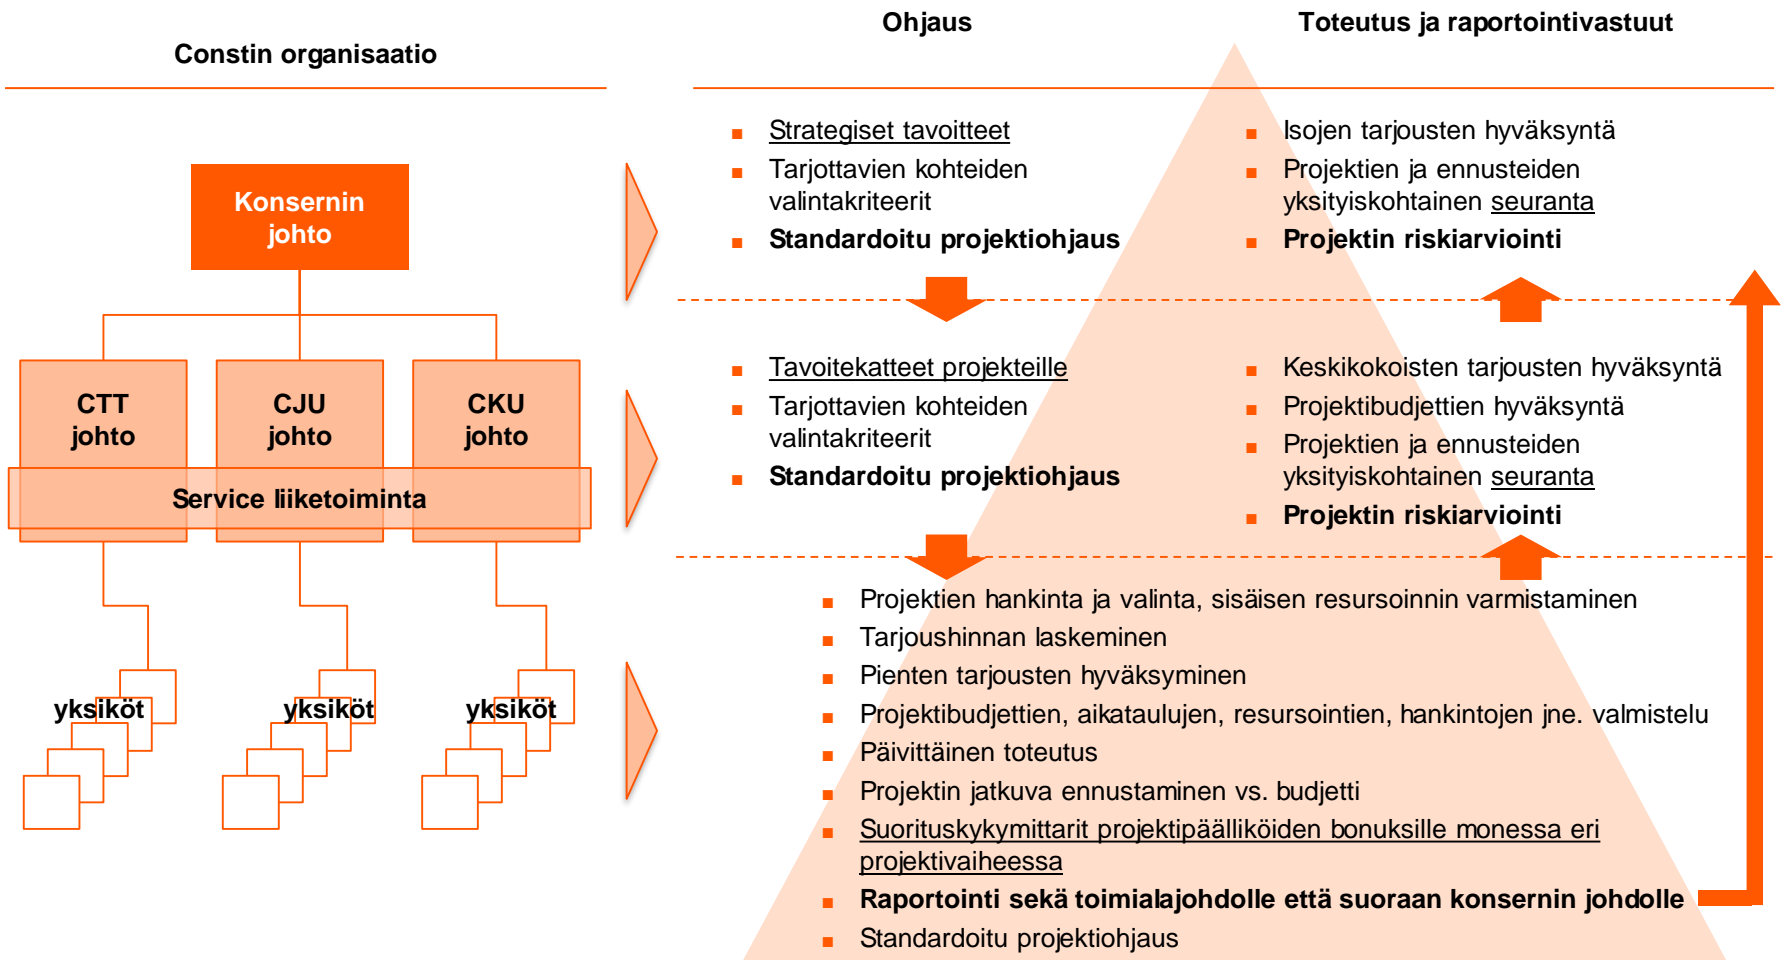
Constin organisaatio

Ohjaus

Toteutus ja raportointivastuut

Konsernin johto

CTT johto

CJU johto

CKU johto

Service liiketoiminta

yksiköt

yksiköt

yksiköt

- Strategiset tavoitteet
- Tarjottavien kohteiden valintakriteerit
- **Standardoitu projektiohjaus**

- Isojen tarjousten hyväksyntä
- Projektien ja ennusteiden yksityiskohtainen seuranta
- **Projektin riskiarviointi**

- Tavoitekatteet projekteille
- Tarjottavien kohteiden valintakriteerit
- **Standardoitu projektiohjaus**

- Keskikokoisten tarjousten hyväksyntä
- Projektibudjettien hyväksyntä
- Projektien ja ennusteiden yksityiskohtainen seuranta
- **Projektin riskiarviointi**

- Projektien hankinta ja valinta, sisäisen resursoinnin varmistaminen
- Tarjoushinnan laskeminen
- Pienten tarjousten hyväksyminen
- Projektibudjettien, aikataulujen, resursointien, hankintojen jne. valmistelu
- Päivittäinen toteutus
- Projektin jatkuva ennustaminen vs. budjetti
- Suorituskykymittarit projektipäälliköiden bonuksille monessa eri projektivaiheessa
- **Raportointi sekä toimialajohdolle että suoraan konsernin johdolle**
- Standardoitu projektiohjaus